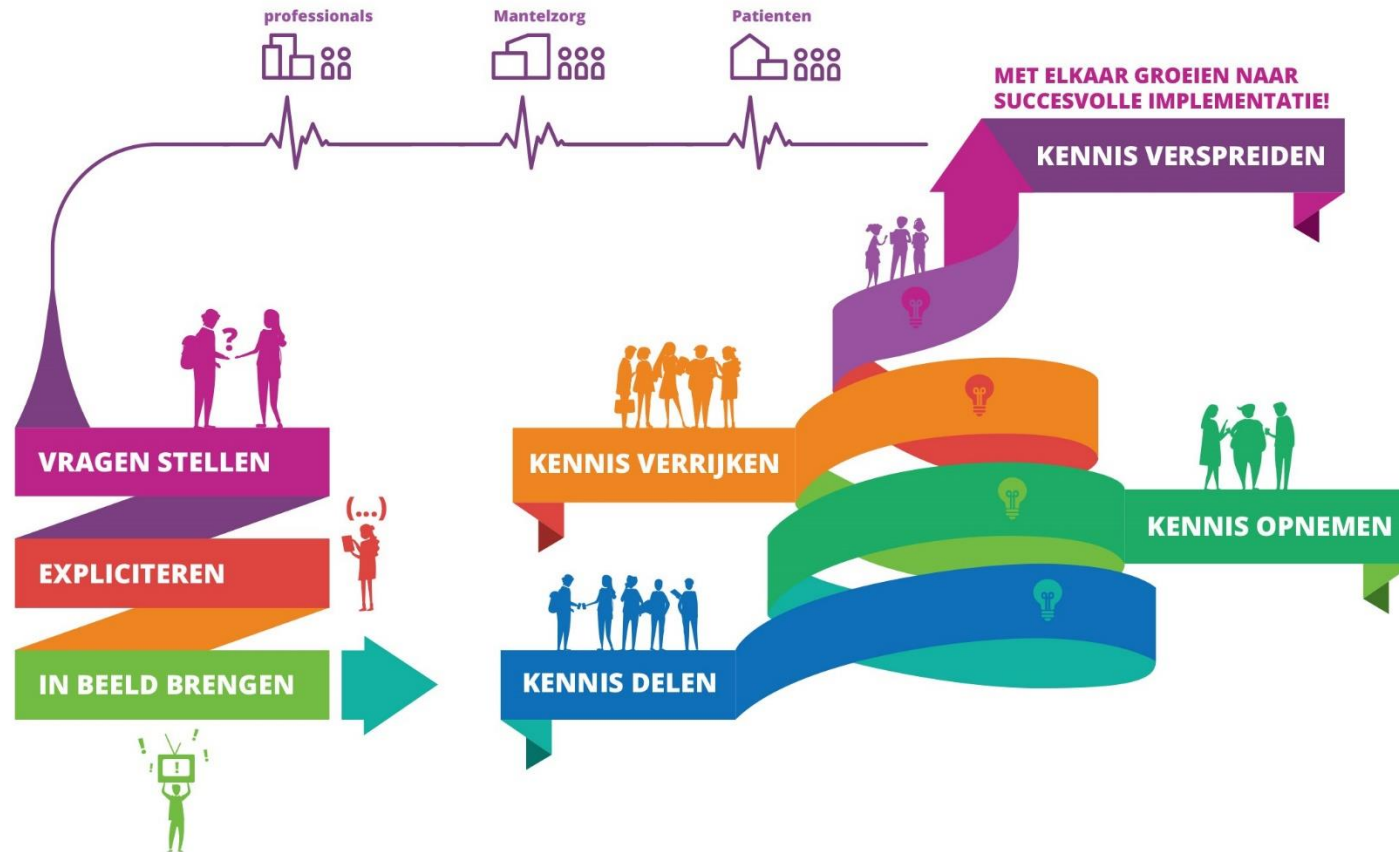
professionals

Mantelzorg

Patienten

MET ELKAAR GROEIEN NAAR SUCCESVOLLE IMPLEMENTATIE!

KENNIS VERSPREIDEN

VRAGEN STELLEN

(...)

EXPLICITEREN

IN BEELD BRENGEN

KENNIS VERRIJKEN

KENNIS OPNEMEN

KENNIS DELEN